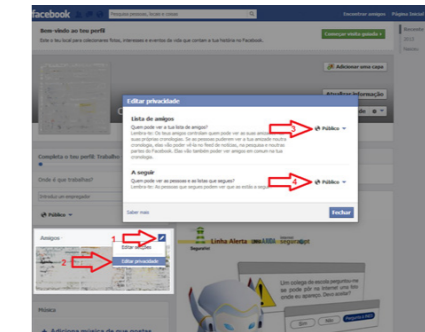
facebook

Pesquisar pessoas, locais e coisas

Encontrar amigos

Página inicial

Bem-vindo ao teu perfil
Este é o teu local para coleccionares fotos, interesses e eventos da vida que contam a tua história no Facebook.

Começar visita guiada

Recentes

Adicionar uma capa

Actualizar informação

Editar privacidade

Lista de amigos
Quem pode ver a tua lista de amigos?
Lembra-te: Os teus amigos controlam quem pode ver as suas amizades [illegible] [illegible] cronologia, elas podem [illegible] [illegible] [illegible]. Se as pessoas puderem ver a tua amizade noutra cronologia, elas vão poder vê-la no feed de notícias, na pesquisa e noutras partes do Facebook. Elas vão também poder ver amigos em comum na tua cronologia.

Público

A seguir
Quem pode ver as pessoas e as listas que segues?
Lembra-te: As pessoas que segues podem ver que as estás a seguir.

Público

Saber mais

Fechar

Completa o teu perfil

Onde é que trabalhas?

Introduz um empregador

Público

Amigos

1

Editar amigos

2

Editar privacidade

3

4

Linha Alerta

seguranet

Música

Adicionar música de que gostas